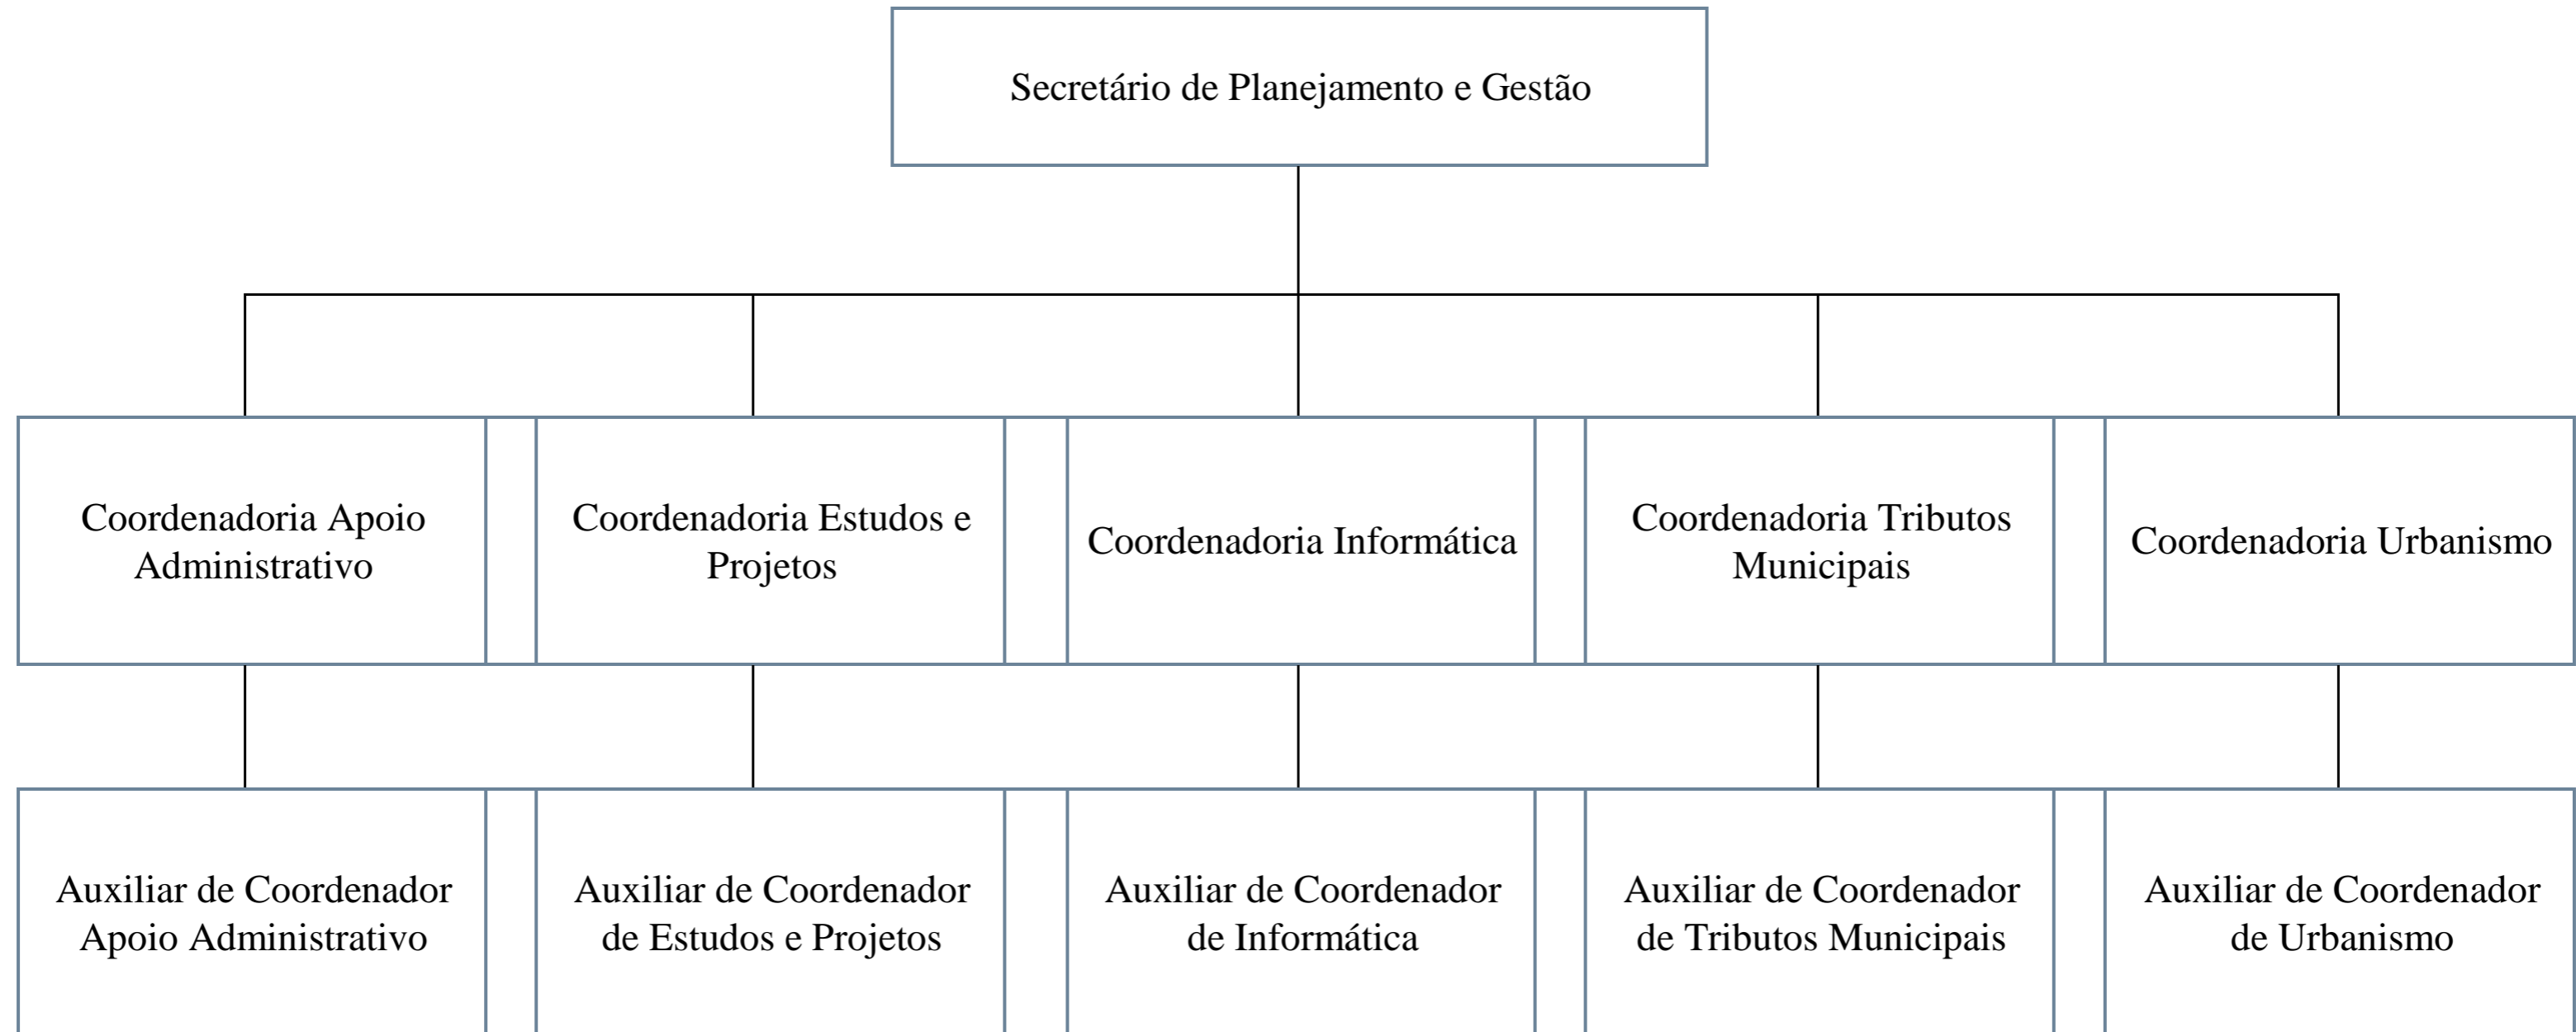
Secretário de Planejamento e Gestão

Coordenadoria Apoio Administrativo

Coordenadoria Estudos e Projetos

Coordenadoria Informática

Coordenadoria Tributos Municipais

Coordenadoria Urbanismo

Auxiliar de Coordenador Apoio Administrativo

Auxiliar de Coordenador de Estudos e Projetos

Auxiliar de Coordenador de Informática

Auxiliar de Coordenador de Tributos Municipais

Auxiliar de Coordenador de Urbanismo